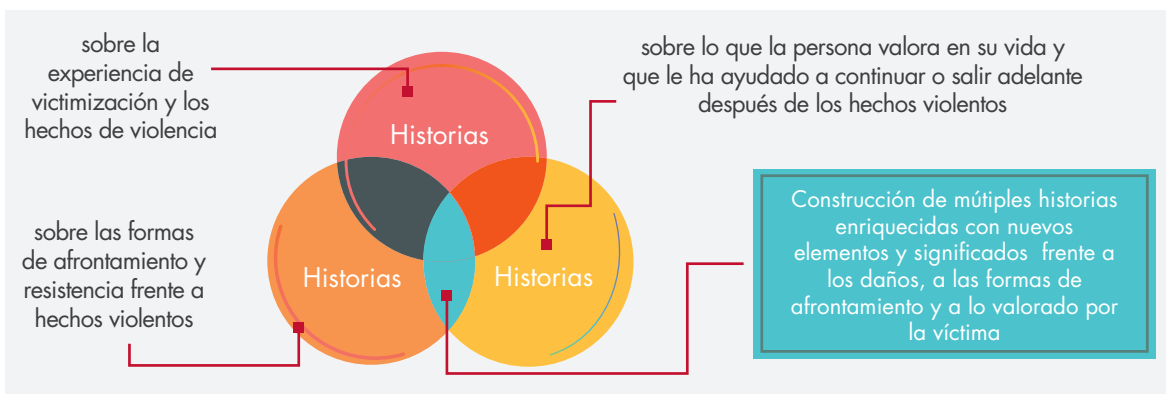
sobre la experiencia de victimización y los hechos de violencia

sobre lo que la persona valora en su vida y que le ha ayudado a continuar o salir adelante después de los hechos violentos

Historias

sobre las formas de afrontamiento y resistencia frente a hechos violentos

Historias

Historias

Construcción de mútiples historias enriquecidas con nuevos elementos y significados frente a los daños, a las formas de afrontamiento y a lo valorado por la víctima